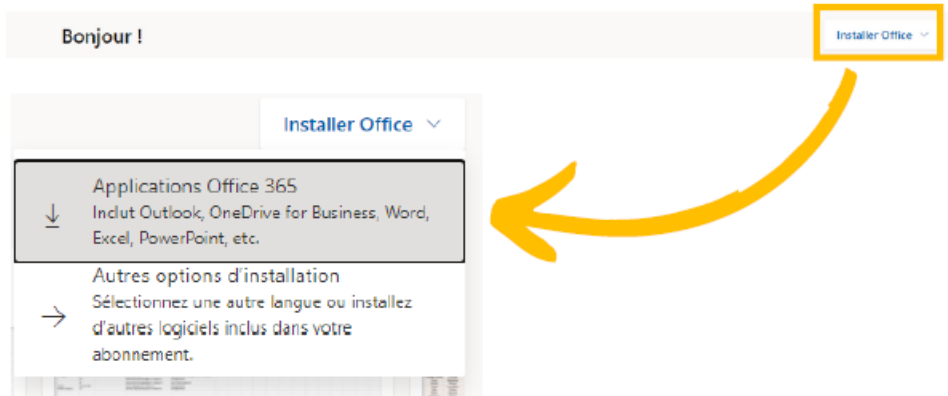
Bonjour !

Installer Office

Installer Office

Applications Office 365
Inclut Outlook, OneDrive for Business, Word, Excel, PowerPoint, etc.

Autres options d'installation
Sélectionnez une autre langue ou installez d'autres logiciels inclus dans votre abonnement.